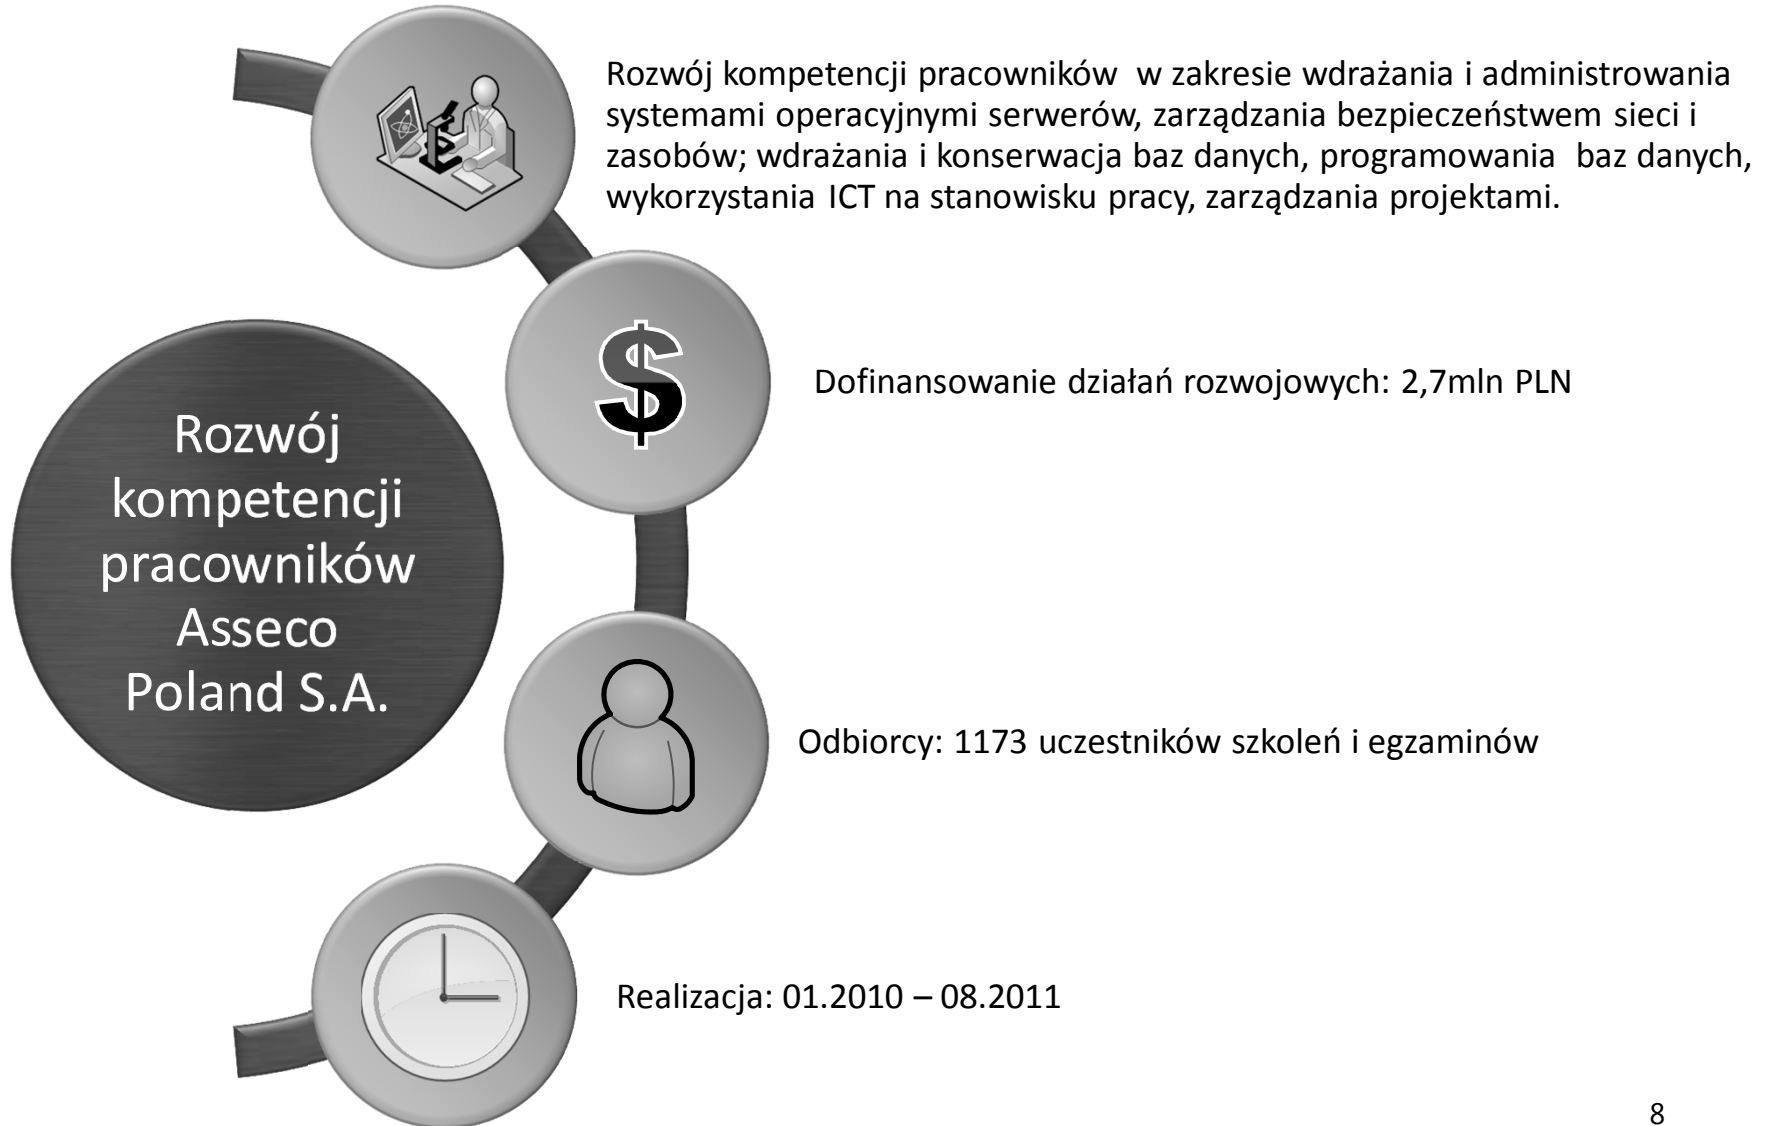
Rozwój kompetencji pracowników Asseco Poland S.A.

Rozwój kompetencji pracowników w zakresie wdrażania i administrowania systemami operacyjnymi serwerów, zarządzania bezpieczeństwem sieci i zasobów; wdrażania i konserwacja baz danych, programowania baz danych, wykorzystania ICT na stanowisku pracy, zarządzania projektami.

$

Dofinansowanie działań rozwojowych: 2,7mln PLN

Odbiorcy: 1173 uczestników szkoleń i egzaminów

Realizacja: 01.2010 – 08.2011

8